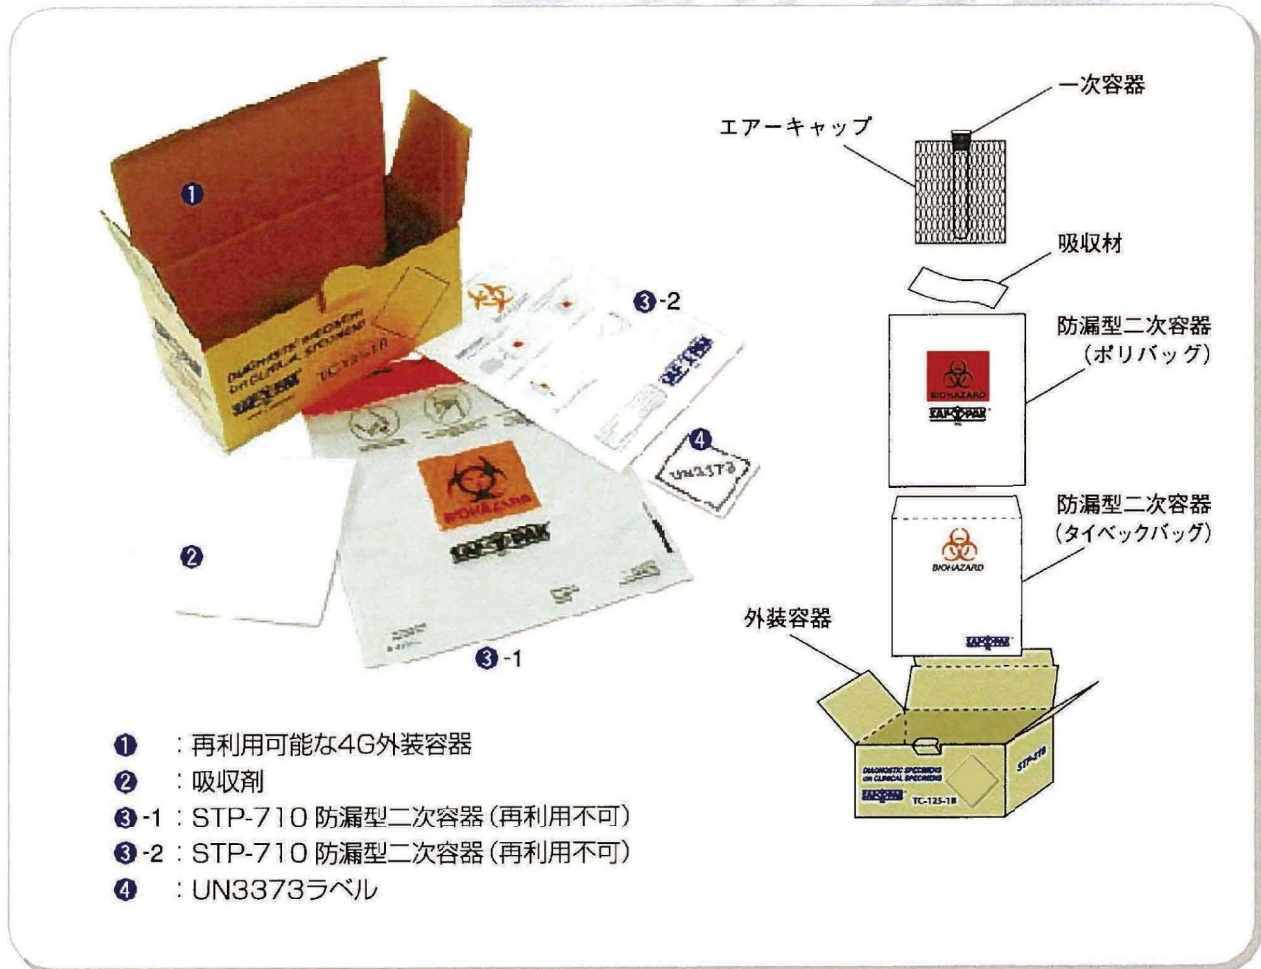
❶

DIAGNOSTIC SPECIMEN
OR CLINICAL SPECIMEN
SAF-T-PAK
TC-125-1B

❸-2

❹
UN3373

BIOHAZARD
SAF-T-PAK

❷

❸-1

一次容器
エアーキャップ
吸収材
防漏型二次容器
(ポリバッグ)
BIOHAZARD
SAF-T-PAK
防漏型二次容器
(タイベックバッグ)
BIOHAZARD
SAF-T-PAK
外装容器
DIAGNOSTIC SPECIMENS
OR CLINICAL SPECIMENS
SAF-T-PAK
TC-125-1B
STP-710

❶　：再利用可能な4G外装容器
❷　：吸収剤
❸-1：STP-710 防漏型二次容器(再利用不可)
❸-2：STP-710 防漏型二次容器(再利用不可)
❹　：UN3373ラベル